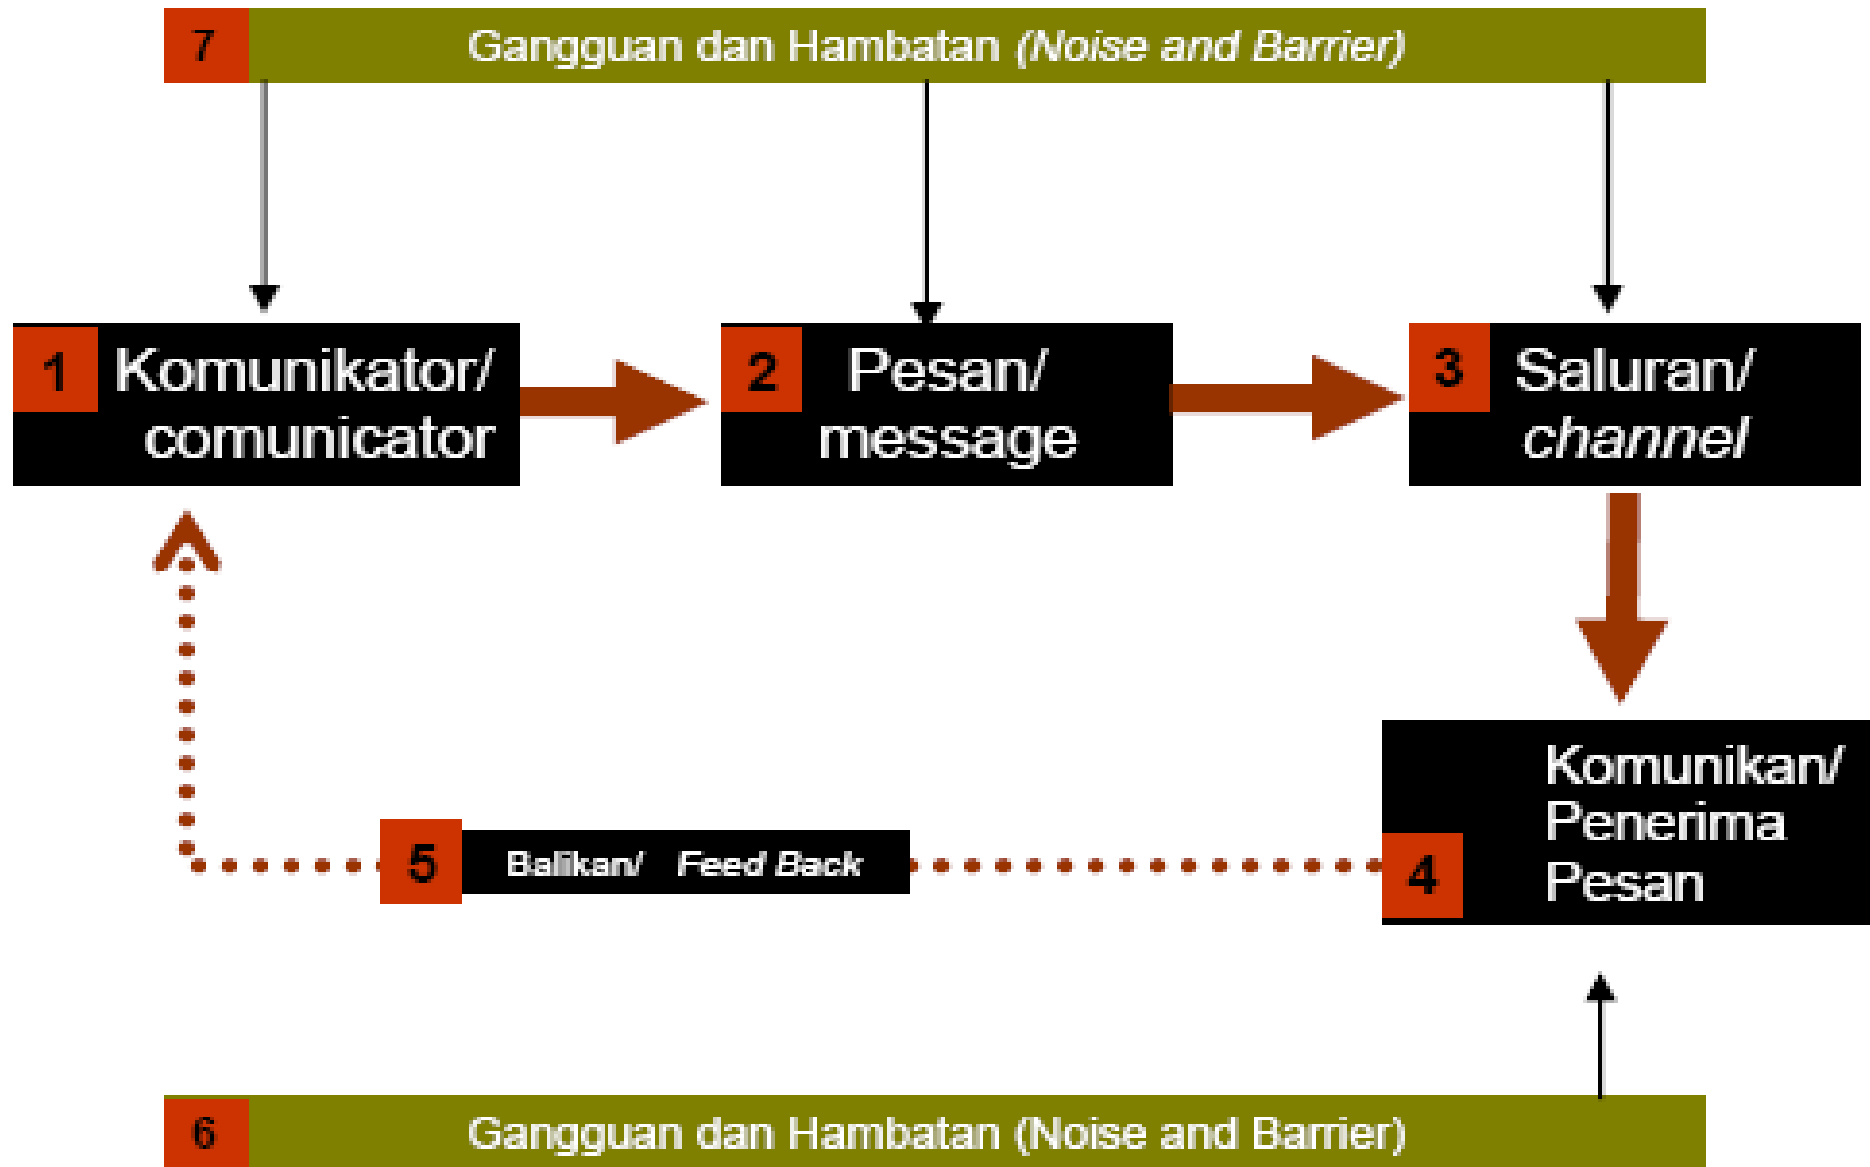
7 Gangguan dan Hambatan (Noise and Barrier)

1 Komunikator/ comunicator

2 Pesan/ message

3 Saluran/ channel

Komunikan/ Penerima Pesan 4

5 Balikan/ Feed Back

6 Gangguan dan Hambatan (Noise and Barrier)